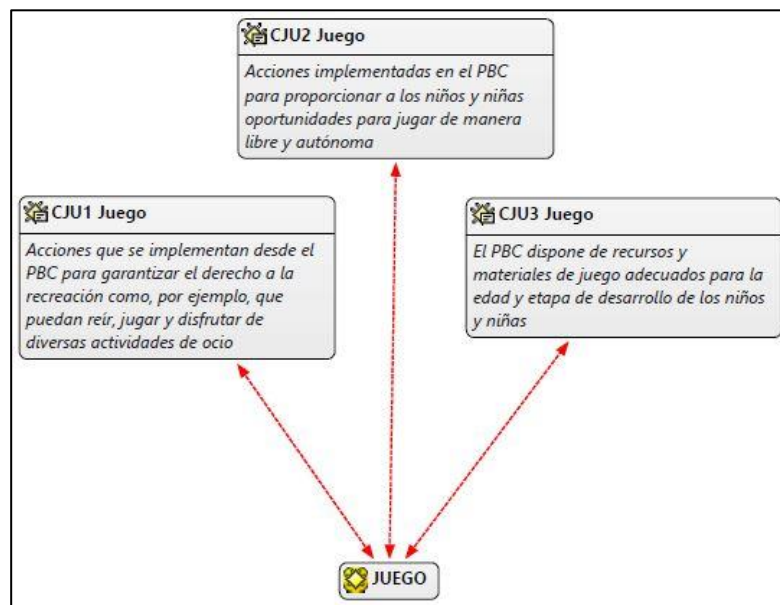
CJU2 Juego

Acciones implementadas en el PBC para proporcionar a los niños y niñas oportunidades para jugar de manera libre y autónoma

CJU1 Juego

Acciones que se implementan desde el PBC para garantizar el derecho a la recreación como, por ejemplo, que puedan reír, jugar y disfrutar de diversas actividades de ocio

CJU3 Juego

El PBC dispone de recursos y materiales de juego adecuados para la edad y etapa de desarrollo de los niños y niñas

JUEGO